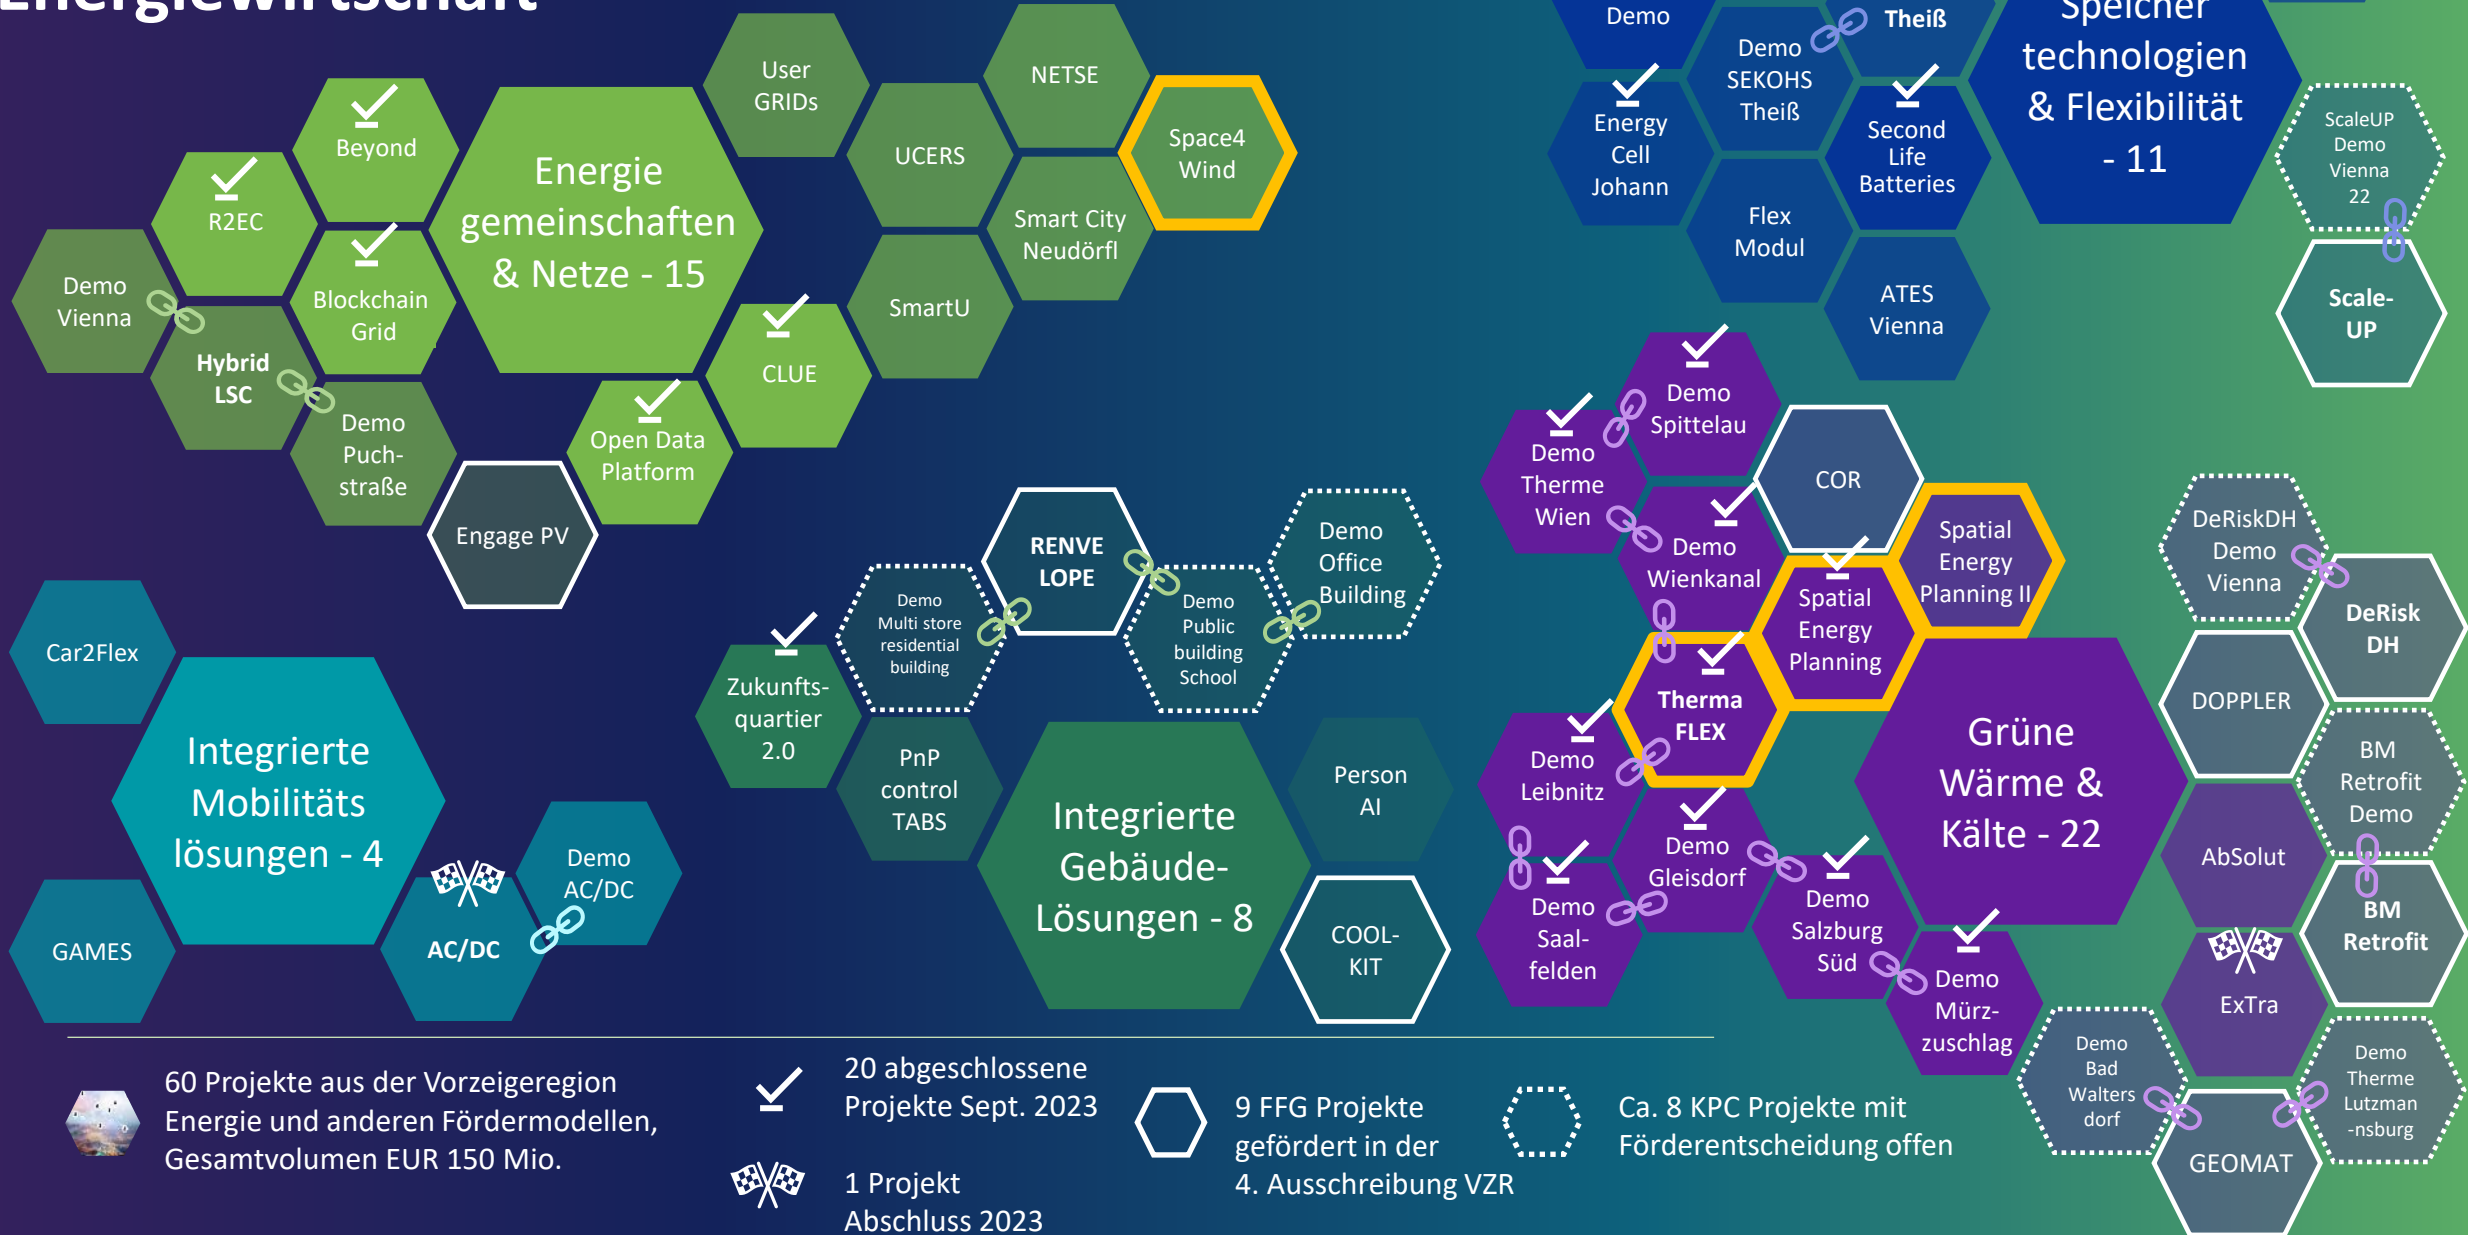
Energiewirtschaft

Beyond
R2EC
Blockchain Grid
Demo Vienna
Hybrid LSC
Demo Puch-straße
Energie gemeinschaften & Netze - 15
User GRIDs
UCERS
NETSE
Space4 Wind
Smart City Neudörfl
SmartU
CLUE
Open Data Platform
Engage PV

Demo
Theiß
Demo SEKOHS Theiß
Energy Cell Johann
Second Life Batteries
Flex Modul
ATES Vienna
Speicher technologien & Flexibilität - 11
ScaleUP Demo Vienna 22
Scale-UP

Demo Spittelau
Demo Therme Wien
COR
Demo Wienkanal
Spatial Energy Planning II
Spatial Energy Planning
Therma FLEX
Demo Leibnitz
Demo Gleisdorf
Demo Saal-felden
Demo Salzburg Süd
Demo Mürz-zuschlag
Grüne Wärme & Kälte - 22
DeRiskDH Demo Vienna
DeRisk DH
DOPPLER
BM Retrofit Demo
AbSolut
BM Retrofit
ExTra
Demo Bad Walters dorf
GEOMAT
Demo Therme Lutzman -nsburg

Car2Flex
Integrierte Mobilitäts lösungen - 4
GAMES
AC/DC
Demo AC/DC

RENVE LOPE
Demo Multi store residential building
Demo Public building School
Demo Office Building
Zukunfts-quartier 2.0
PnP control TABS
Integrierte Gebäude-Lösungen - 8
Person AI
COOL-KIT

60 Projekte aus der Vorzeigeregion Energie und anderen Fördermodellen, Gesamtvolumen EUR 150 Mio.

20 abgeschlossene Projekte Sept. 2023

1 Projekt Abschluss 2023

9 FFG Projekte gefördert in der 4. Ausschreibung VZR

Ca. 8 KPC Projekte mit Förderentscheidung offen